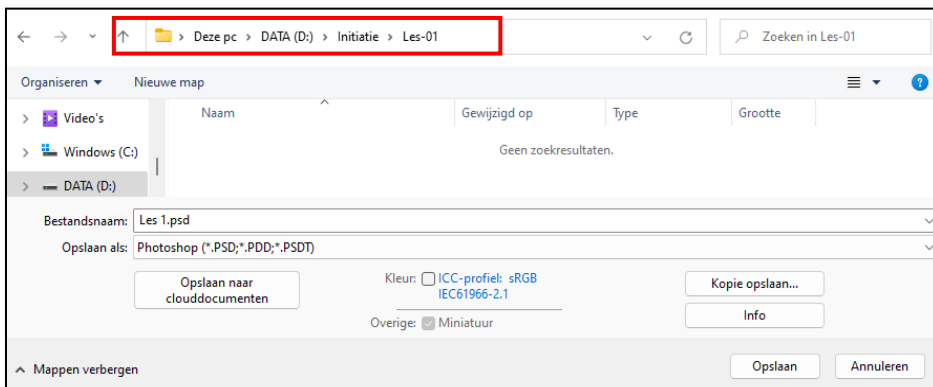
Deze pc › DATA (D:) › Initiatie › Les-01

Zoeken in Les-01

Organiseren ▾ Nieuwe map

Video's

Windows (C:)

DATA (D:)

| Naam | Gewijzigd op | Type | Grootte |
|---|---|---|---|

Geen zoekresultaten.

Bestandsnaam: Les 1.psd

Opslaan als: Photoshop (*.PSD;*.PDD;*.PSDT)

Opslaan naar clouddocumenten

Kleur: ICC-profiel: sRGB IEC61966-2.1

Overige: Miniatuur

Kopie opslaan...

Info

^ Mappen verbergen

Opslaan

Annuleren